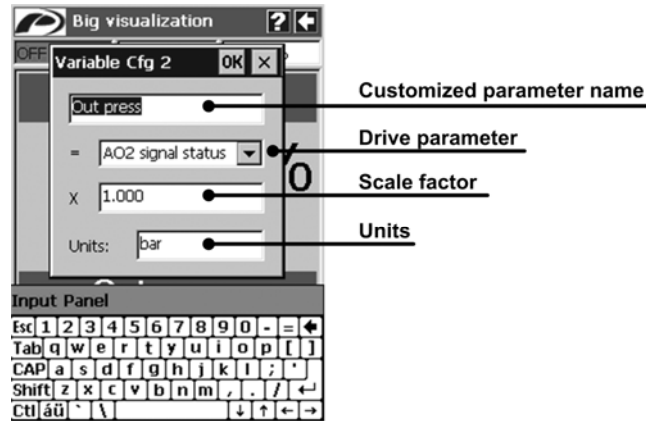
Big visualization ? 

OFF

Variable Cfg 2 OK ×

Out press

= AO2 signal status

X 1.000

Units: bar

0

Customized parameter name

Drive parameter

Scale factor

Units

Input Panel

Esc 1 2 3 4 5 6 7 8 9 0 - =

Tab q w e r t y u i o p [ ]

CAP a s d f g h j k l ; '

Shift z x c v b n m , . /

Ctl áü ` \ ↓ ↑ ← →